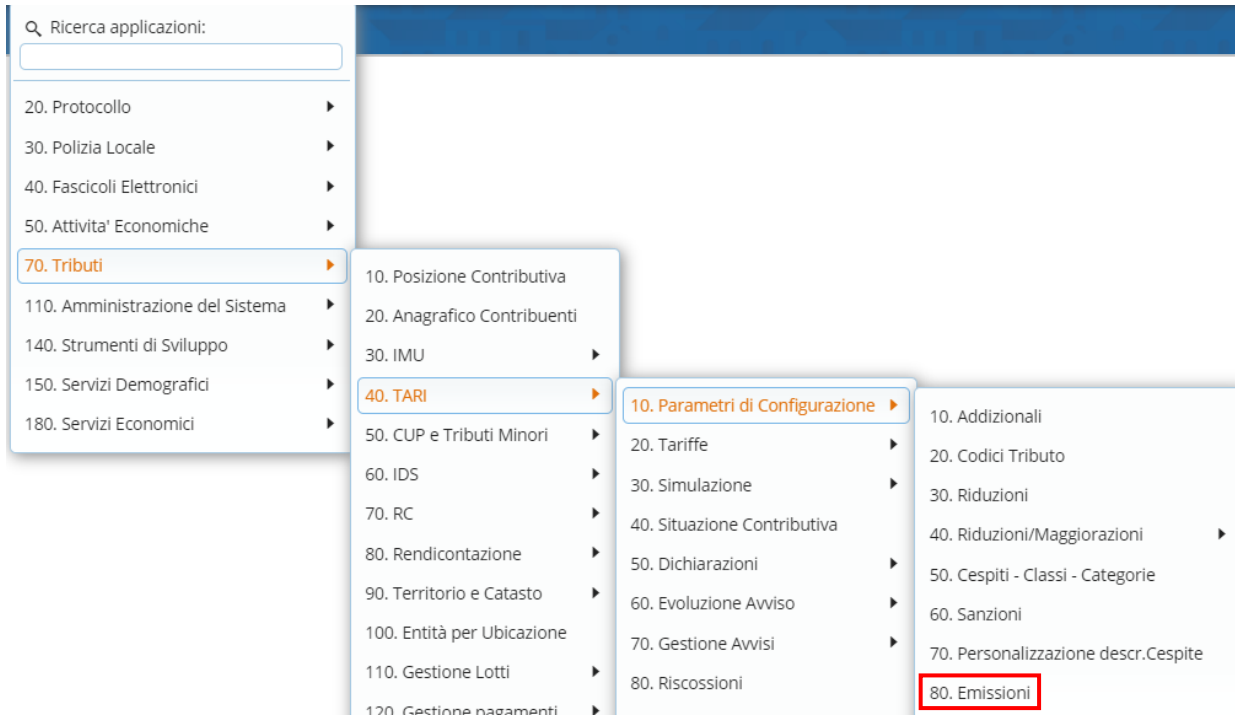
Ricerca applicazioni:

20. Protocollo
30. Polizia Locale
40. Fascicoli Elettronici
50. Attivita' Economiche
70. Tributi
110. Amministrazione del Sistema
140. Strumenti di Sviluppo
150. Servizi Demografici
180. Servizi Economici

10. Posizione Contributiva
20. Anagrafico Contribuenti
30. IMU
40. TARI
50. CUP e Tributi Minori
60. IDS
70. RC
80. Rendicontazione
90. Territorio e Catasto
100. Entità per Ubicazione
110. Gestione Lotti
120. Gestione pagamenti

10. Parametri di Configurazione
20. Tariffe
30. Simulazione
40. Situazione Contributiva
50. Dichiarazioni
60. Evoluzione Avviso
70. Gestione Avvisi
80. Riscossioni

10. Addizionali
20. Codici Tributo
30. Riduzioni
40. Riduzioni/Maggiorazioni
50. Cespiti - Classi - Categorie
60. Sanzioni
70. Personalizzazione descr.Cespite
80. Emissioni